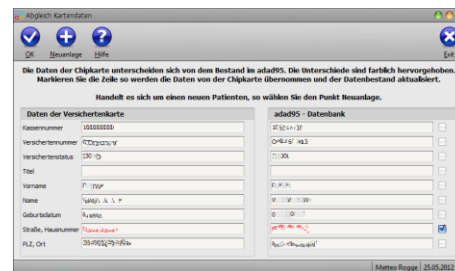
Abgleich Kartendaten

OK Neuanlage Hilfe Exit

Die Daten der Chipkarte unterscheiden sich von dem Bestand im adad95. Die Unterschiede sind farblich hervorgehoben. Markieren Sie die Zeile so werden die Daten von der Chipkarte übernommen und der Datenbestand aktualisiert.

Handelt es sich um einen neuen Patienten, so wählen Sie den Punkt Neuanlage.

Daten der Versichertenkarte

| | |
|---|---|
| Kassennummer | 100000000 |
| Versichertennummer | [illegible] |
| Versichertenstatus | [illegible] |
| Titel | |
| Vorname | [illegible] |
| Name | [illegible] |
| Geburtsdatum | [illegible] |
| Straße, Hausnummer | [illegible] |
| PLZ, Ort | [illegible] |

adad95 - Datenbank

| | |
|---|---|
| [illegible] | |
| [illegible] | |
| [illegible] | |
| | |
| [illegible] | |
| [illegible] | |
| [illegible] | |
| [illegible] | |
| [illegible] | |

Matteo Rogge 25.05.2012